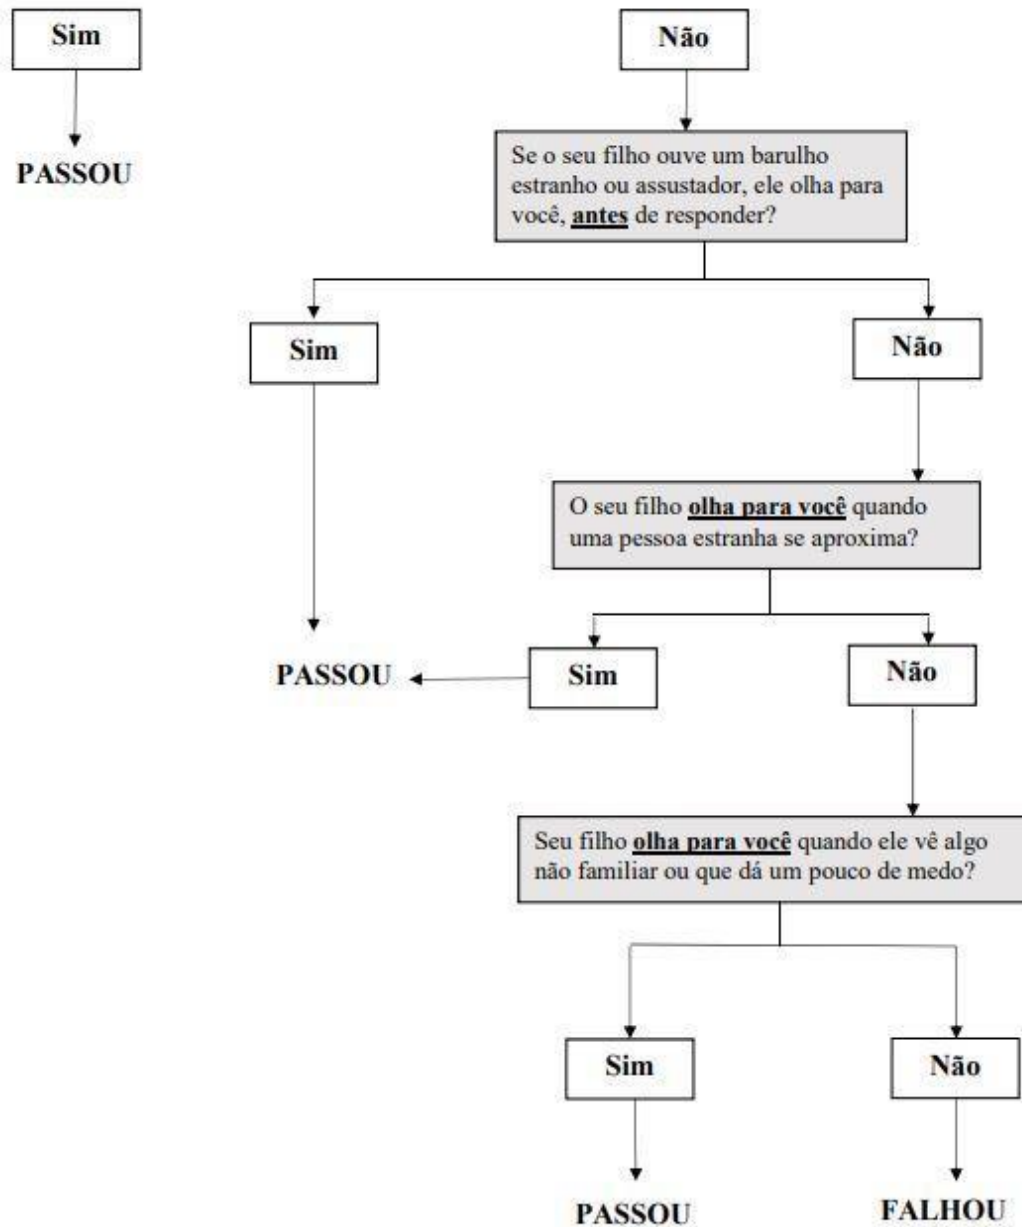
Sim

PASSOU

Não

Se o seu filho ouve um barulho estranho ou assustador, ele olha para você, antes de responder?

Sim

Não

O seu filho olha para você quando uma pessoa estranha se aproxima?

PASSOU

Sim

Não

Seu filho olha para você quando ele vê algo não familiar ou que dá um pouco de medo?

Sim

Não

PASSOU

FALHOU